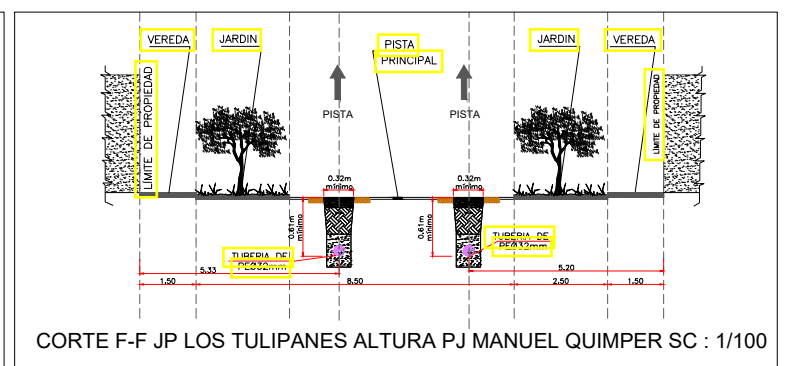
VEREDA
JARDIN
PISTA
PRINCIPAL
JARDIN
VEREDA
LIMITE DE PROPIEDAD
PISTA
PISTA
LIMITE DE PROPIEDAD
0.32m
mínimo
0.32m
mínimo
0.61m
mínimo
0.61m
mínimo
TUBERIA DE
PEØ32mm
TUBERIA DE
PEØ32mm
5.33
5.20
1.50
8.50
2.50
1.50
CORTE F-F JP LOS TULIPANES ALTURA PJ MANUEL QUIMPER SC : 1/100